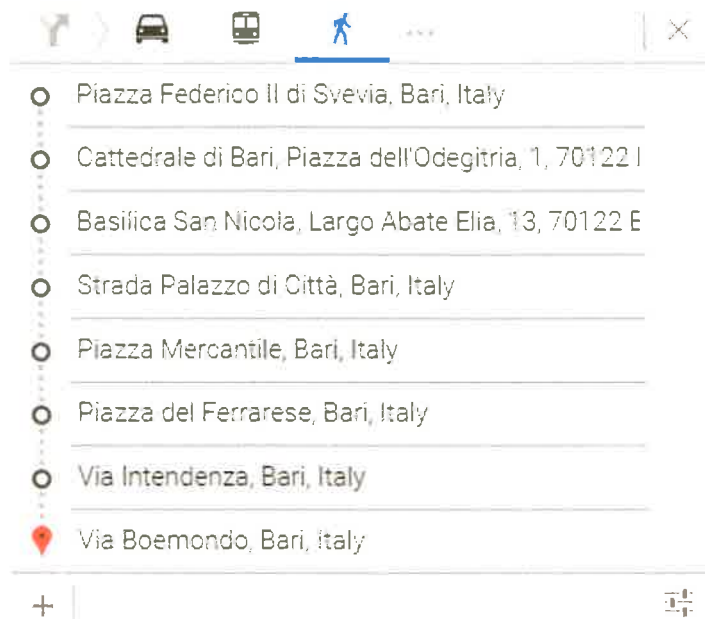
Piazza Federico II di Svevia, Bari, Italy

Cattedrale di Bari, Piazza dell'Odegitria, 1, 70122 I

Basilica San Nicola, Largo Abate Elia, 13, 70122 E

Strada Palazzo di Città, Bari, Italy

Piazza Mercantile, Bari, Italy

Piazza del Ferrarese, Bari, Italy

Via Intendenza, Bari, Italy

Via Boemondo, Bari, Italy

+